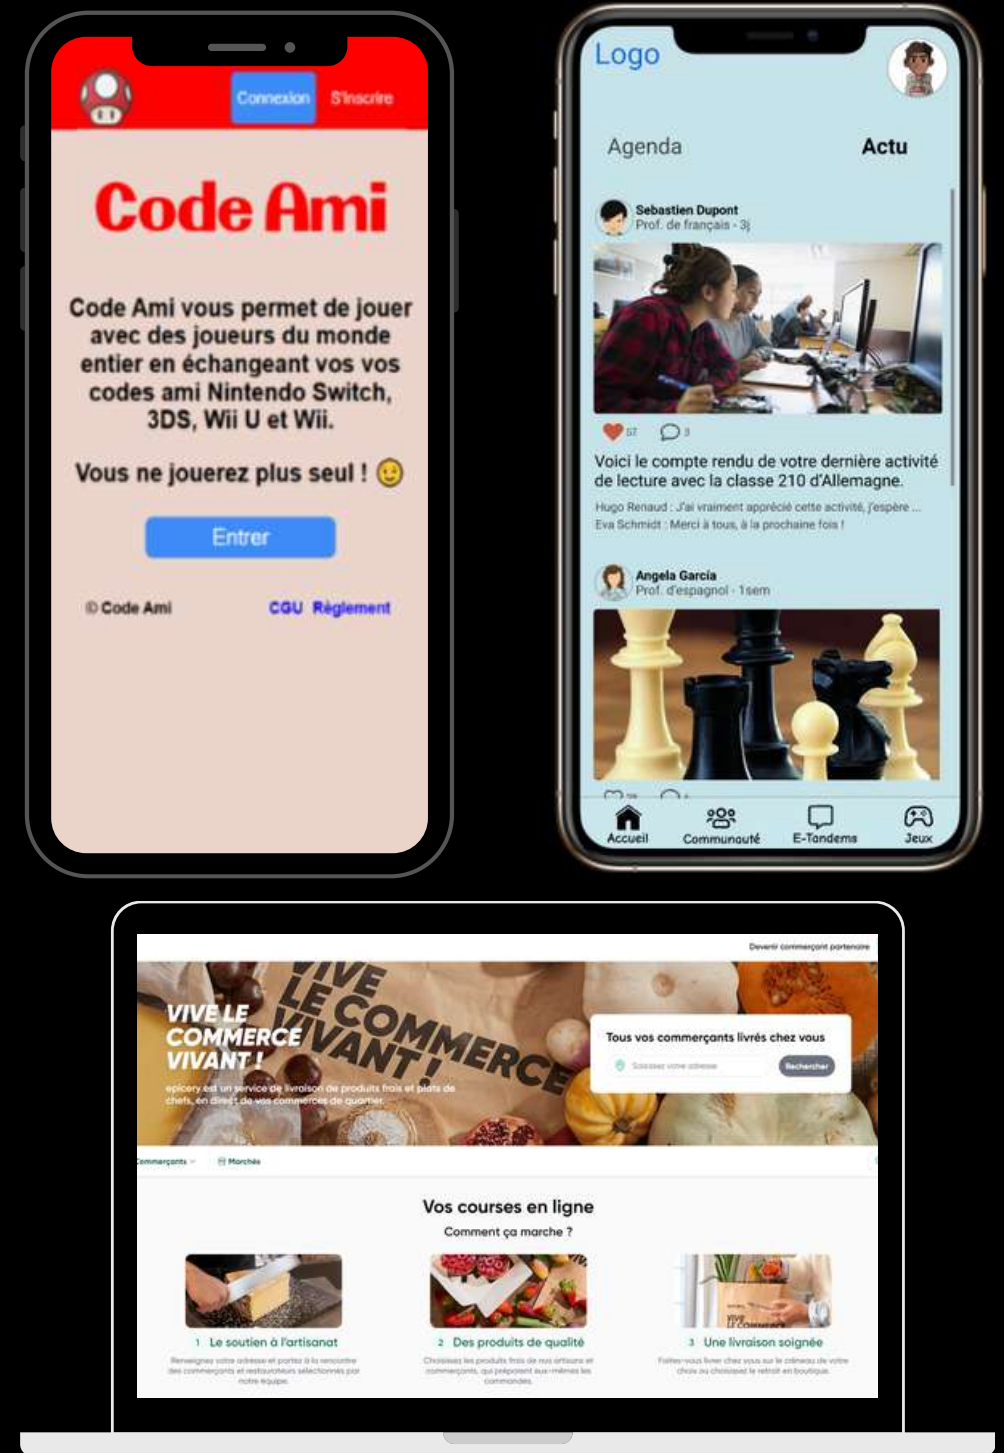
Connexion S'inscrire

Code Ami

Code Ami vous permet de jouer avec des joueurs du monde entier en échangeant vos vos codes ami Nintendo Switch, 3DS, Wii U et Wii.

Vous ne jouerez plus seul ! 😉

Entrer

© Code Ami CGU Règlement

Logo

Agenda Actu

Sebastien Dupont
Prof. de français - 3j

57 3

Voici le compte rendu de votre dernière activité de lecture avec la classe 210 d'Allemagne.

Hugo Renaud : J'ai vraiment apprécié cette activité, j'espère ...
Eva Schmidt : Merci à tous, à la prochaine fois !

Angela García
Prof. d'espagnol - 1sem

Accueil Communauté E-Tandems Jeux

Devenir commerçant partenaire

VIVE LE COMMERCE VIVANT !

VIVE LE COMMERCE VIVANT !

epicery est un service de livraison de produits frais et plats de chefs, en direct de vos commerces de quartier.

Tous vos commerçants livrés chez vous

Saisissez votre adresse Rechercher

Commerçants Marchés

Vos courses en ligne

Comment ça marche ?

1 Le soutien à l'artisanat
Renseignez votre adresse et partez à la rencontre des commerçants et restaurateurs sélectionnés par notre équipe.

2 Des produits de qualité
Choisissez les produits frais de nos artisans et commerçants, qui préparent eux-mêmes les commandes.

3 Une livraison soignée
Faites-vous livrer chez vous sur le créneau de votre choix ou choisissez le retrait en boutique.